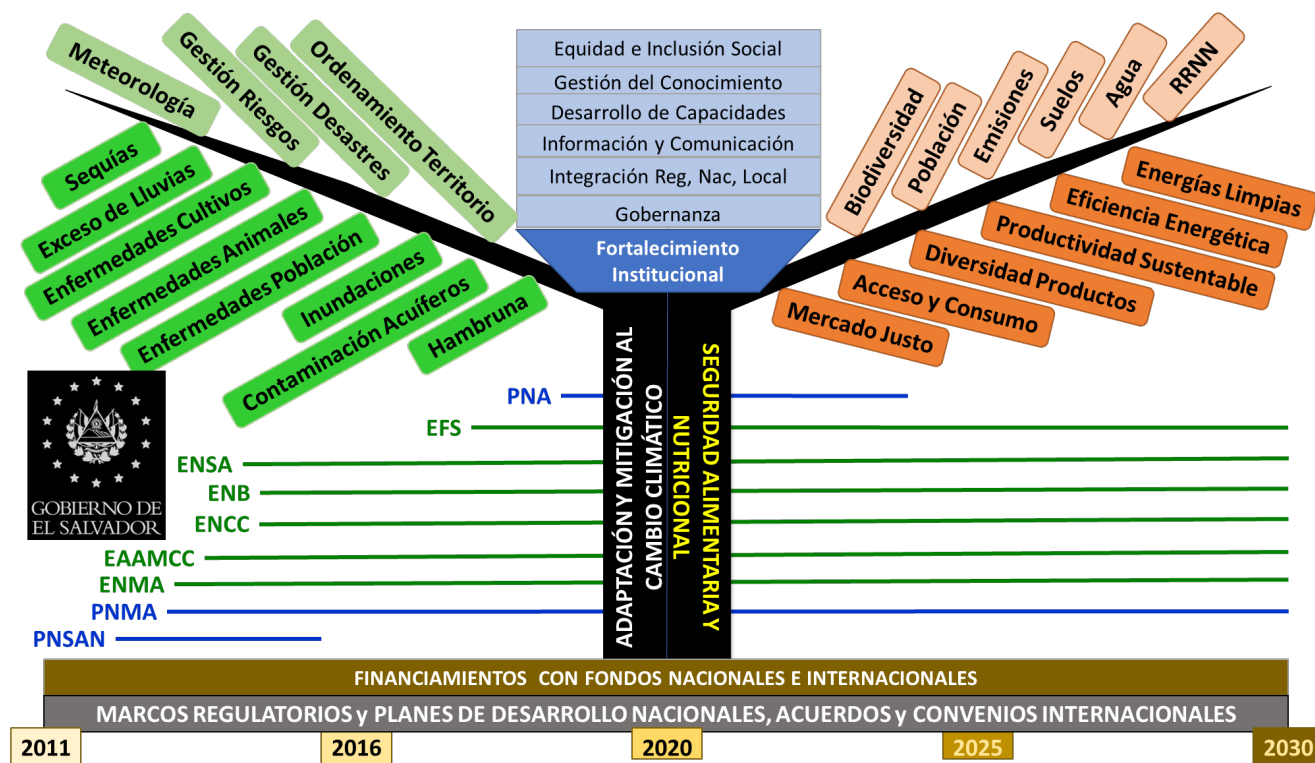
Meteorología

Gestión Riesgos

Gestión Desastres

Ordenamiento Territorio

Equidad e Inclusión Social
Gestión del Conocimiento
Desarrollo de Capacidades
Información y Comunicación
Integración Reg, Nac, Local
Gobernanza
Fortalecimiento Institucional

Biodiversidad

Población

Emisiones

Suelos

Agua

RRNN

Sequías

Exceso de Lluvias

Enfermedades Cultivos

Enfermedades Animales

Enfermedades Población

Inundaciones

Contaminación Acuíferos

Hambruna

Energías Limpias

Eficiencia Energética

Productividad Sustentable

Diversidad Productos

Acceso y Consumo

Mercado Justo

ADAPTACIÓN Y MITIGACIÓN AL CAMBIO CLIMÁTICO

SEGURIDAD ALIMENTARIA Y NUTRICIONAL

GOBIERNO DE EL SALVADOR

PNA
EFS
ENSA
ENB
ENCC
EAAMCC
ENMA
PNMA
PNSAN

FINANCIAMIENTOS CON FONDOS NACIONALES E INTERNACIONALES

MARCOS REGULATORIOS y PLANES DE DESARROLLO NACIONALES, ACUERDOS y CONVENIOS INTERNACIONALES

2011 2016 2020 2025 2030